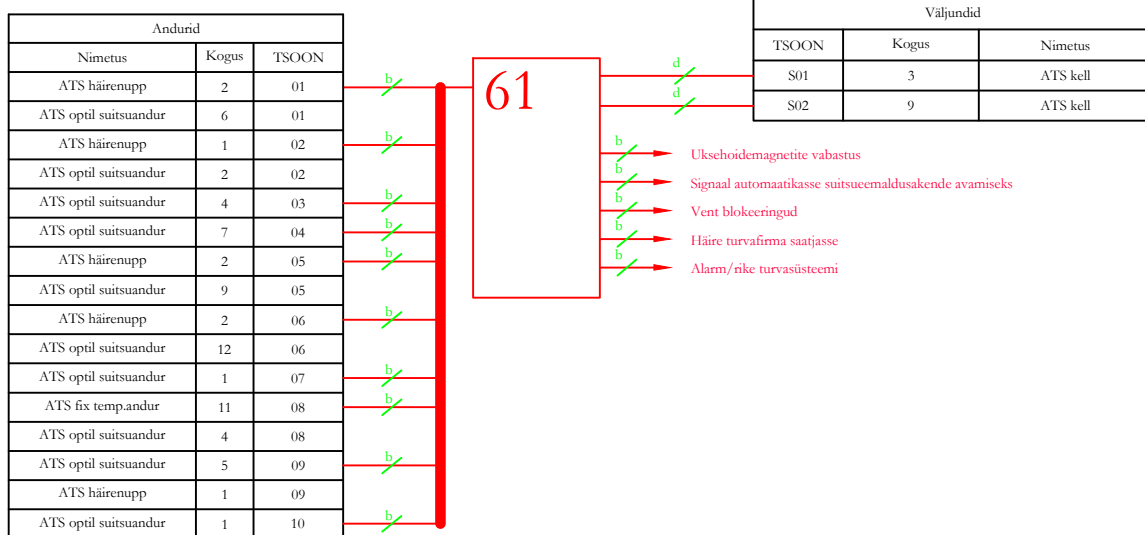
| Andurid | | |
|---|---|---|
| Nimetus | Kogus | TSOON |
| ATS häirenupp | 2 | 01 |
| ATS optil suitsuandur | 6 | 01 |
| ATS häirenupp | 1 | 02 |
| ATS optil suitsuandur | 2 | 02 |
| ATS optil suitsuandur | 4 | 03 |
| ATS optil suitsuandur | 7 | 04 |
| ATS häirenupp | 2 | 05 |
| ATS optil suitsuandur | 9 | 05 |
| ATS häirenupp | 2 | 06 |
| ATS optil suitsuandur | 12 | 06 |
| ATS optil suitsuandur | 1 | 07 |
| ATS fix temp.andur | 11 | 08 |
| ATS optil suitsuandur | 4 | 08 |
| ATS optil suitsuandur | 5 | 09 |
| ATS häirenupp | 1 | 09 |
| ATS optil suitsuandur | 1 | 10 |

b b b b b b b b b b

61

d d

| Väljundid | | |
|---|---|---|
| TSOON | Kogus | Nimetus |
| S01 | 3 | ATS kell |
| S02 | 9 | ATS kell |

b Uksehoidemagnetite vabastus
b Signaal automaatikasse suitsueemaldusakende avamiseks
b Vent blokeeringud
b Häire turvafirma saatjasse
b Alarm/rike turvasüsteemi